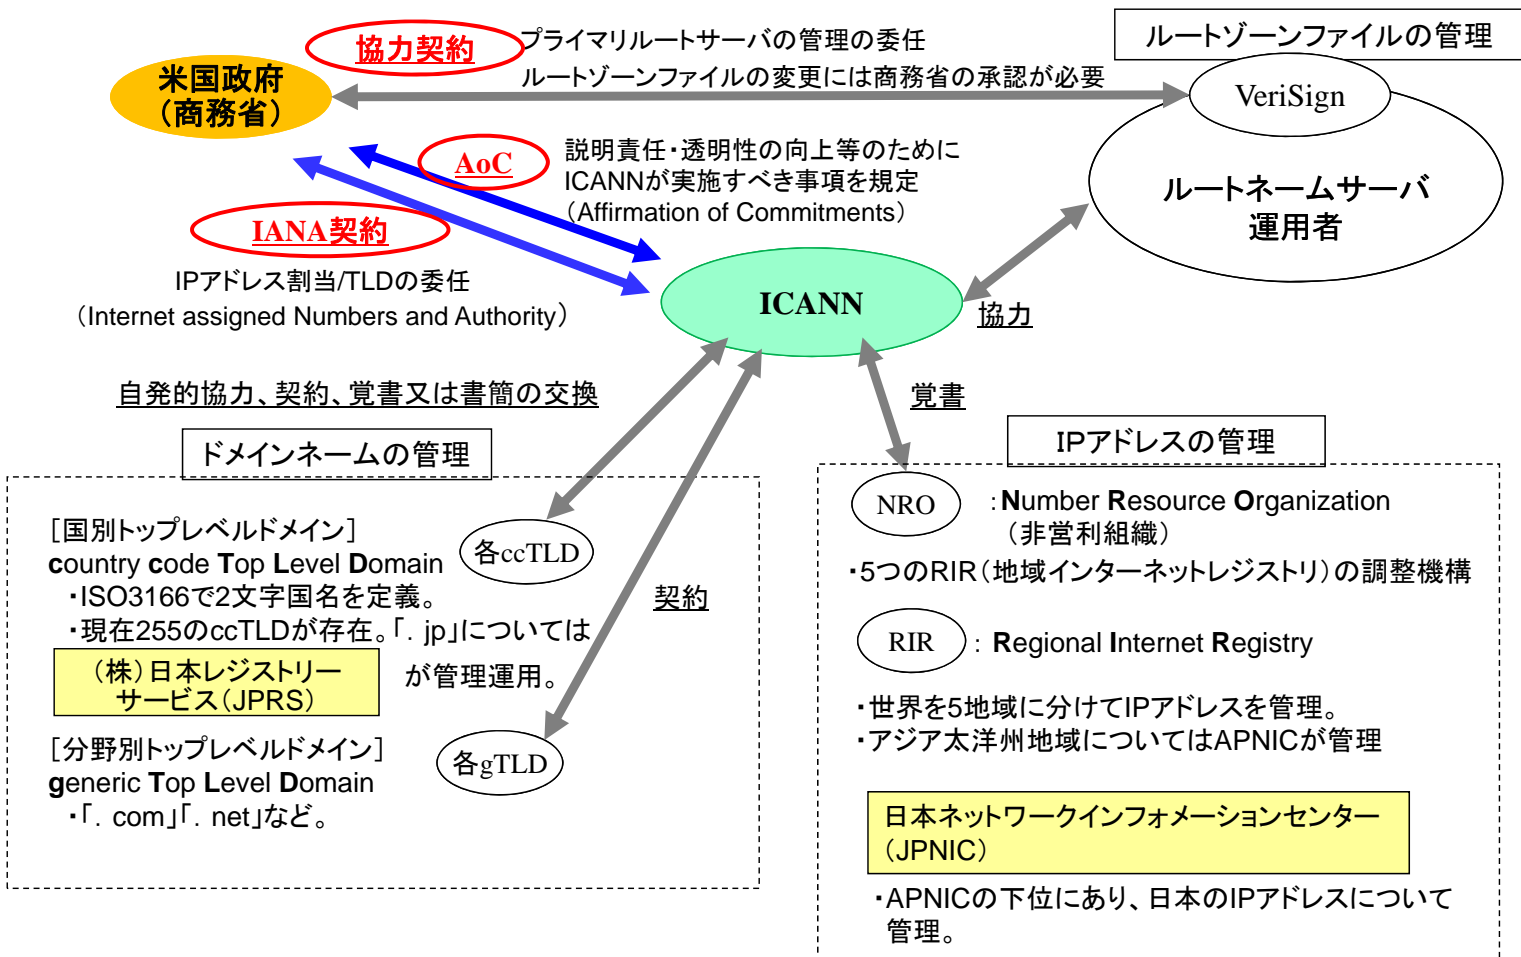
協力契約

プライマリルートサーバの管理の委任

ルートゾーンファイルの変更には商務省の承認が必要

ルートゾーンファイルの管理

米国政府（商務省）

VeriSign

ルートネームサーバ運用者

AoC

説明責任・透明性の向上等のためにICANNが実施すべき事項を規定（Affirmation of Commitments）

IANA契約

IPアドレス割当/TLDの委任（Internet assigned Numbers and Authority）

ICANN

協力

自発的協力、契約、覚書又は書簡の交換

覚書

ドメインネームの管理

[国別トップレベルドメイン]
country code Top Level Domain
・ISO3166で2文字国名を定義。
・現在255のccTLDが存在。「. jp」については

（株）日本レジストリーサービス（JPRS）

が管理運用。

各ccTLD

契約

[分野別トップレベルドメイン]
generic Top Level Domain
・「. com」「. net」など。

各gTLD

IPアドレスの管理

NRO

: Number Resource Organization（非営利組織）

・5つのRIR（地域インターネットレジストリ）の調整機構

RIR

: Regional Internet Registry

・世界を5地域に分けてIPアドレスを管理。
・アジア太洋州地域についてはAPNICが管理

日本ネットワークインフォメーションセンター（JPNIC）

・APNICの下位にあり、日本のIPアドレスについて管理。